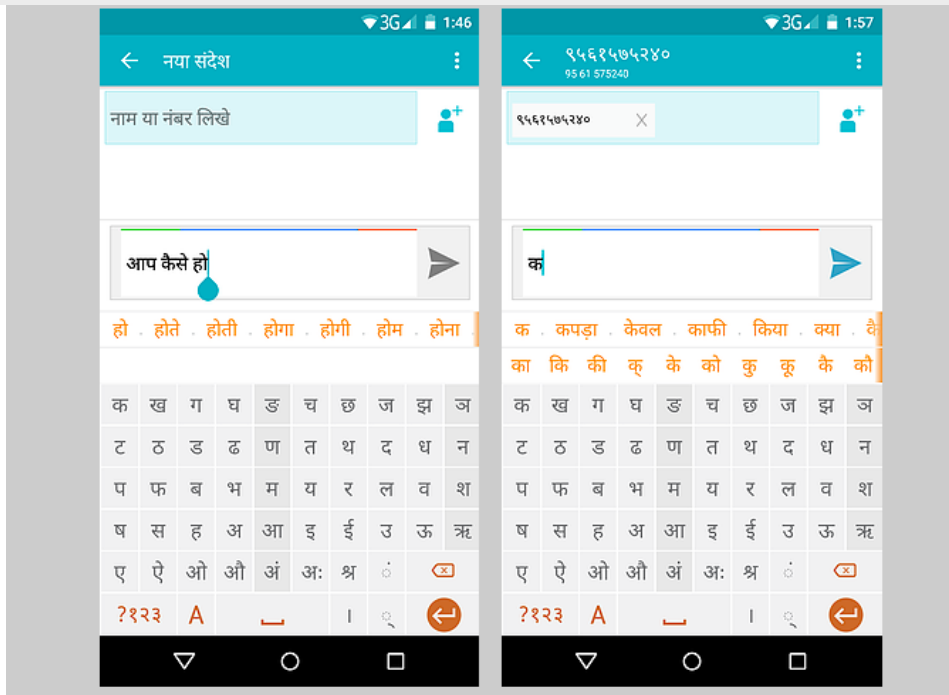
3G 1:46

नया संदेश

नाम या नंबर लिखे

आप कैसे हो

हो . होते . होती . होगा . होगी . होम . होना

क ख ग घ ङ च छ ज झ ञ
ट ठ ड ढ ण त थ द ध न
प फ ब भ म य र ल व श
ष स ह अ आ इ ई उ ऊ ऋ
ए ऐ ओ औ अं अः श्र ँ
?१२३ A । ़

3G 1:57

९५६१५७५२४०
95 61 575240

९५६१५७५२४०

क

क . कपड़ा . केवल . काफी . किया . क्या . कै
का कि की क् के को कु कू कै कौ

क ख ग घ ङ च छ ज झ ञ
ट ठ ड ढ ण त थ द ध न
प फ ब भ म य र ल व श
ष स ह अ आ इ ई उ ऊ ऋ
ए ऐ ओ औ अं अः श्र ँ
?१२३ A । ़